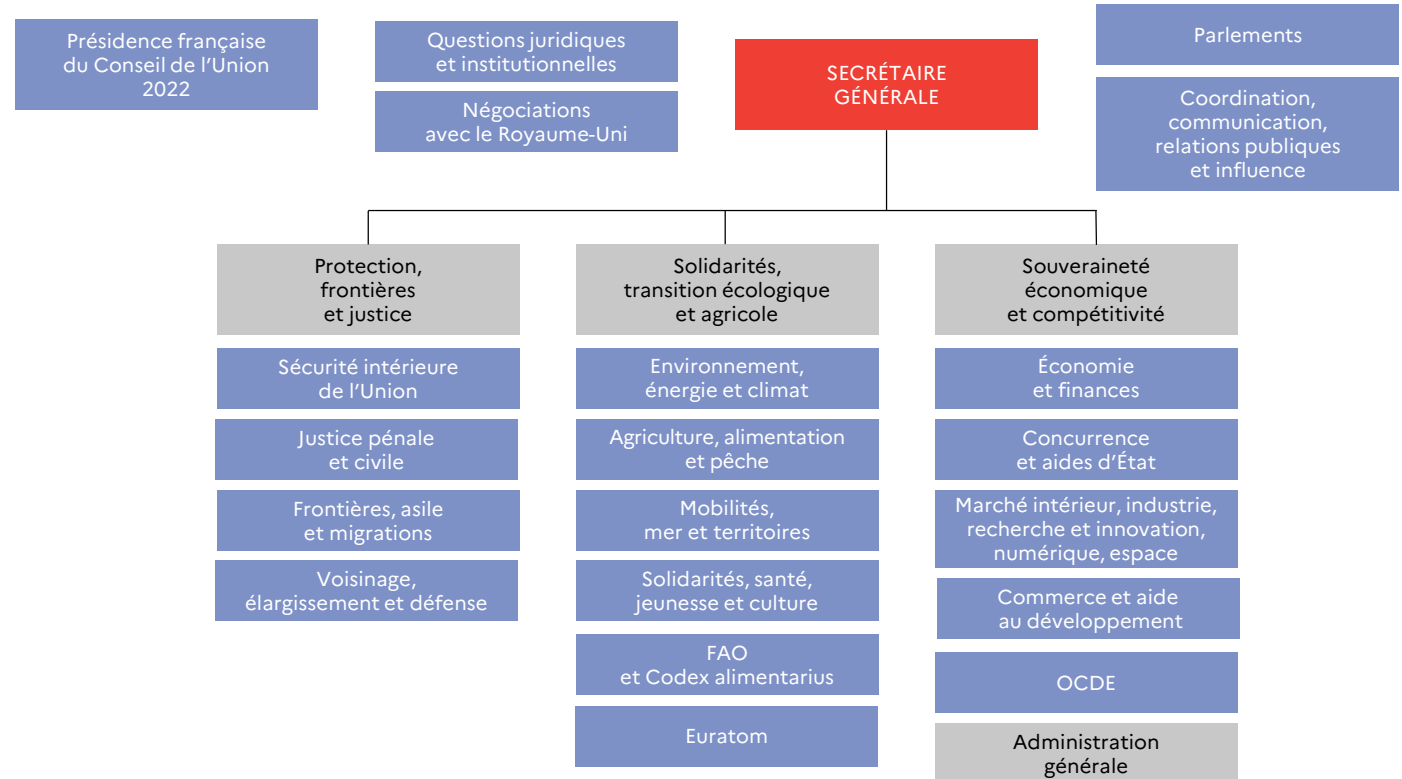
Présidence française du Conseil de l'Union 2022

Questions juridiques et institutionnelles

Négociations avec le Royaume-Uni

SECRÉTAIRE GÉNÉRALE

Parlements

Coordination, communication, relations publiques et influence

Protection, frontières et justice

Sécurité intérieure de l'Union

Justice pénale et civile

Frontières, asile et migrations

Voisinage, élargissement et défense

Solidarités, transition écologique et agricole

Environnement, énergie et climat

Agriculture, alimentation et pêche

Mobilités, mer et territoires

Solidarités, santé, jeunesse et culture

FAO et Codex alimentarius

Euratom

Souveraineté économique et compétitivité

Économie et finances

Concurrence et aides d'État

Marché intérieur, industrie, recherche et innovation, numérique, espace

Commerce et aide au développement

OCDE

Administration générale